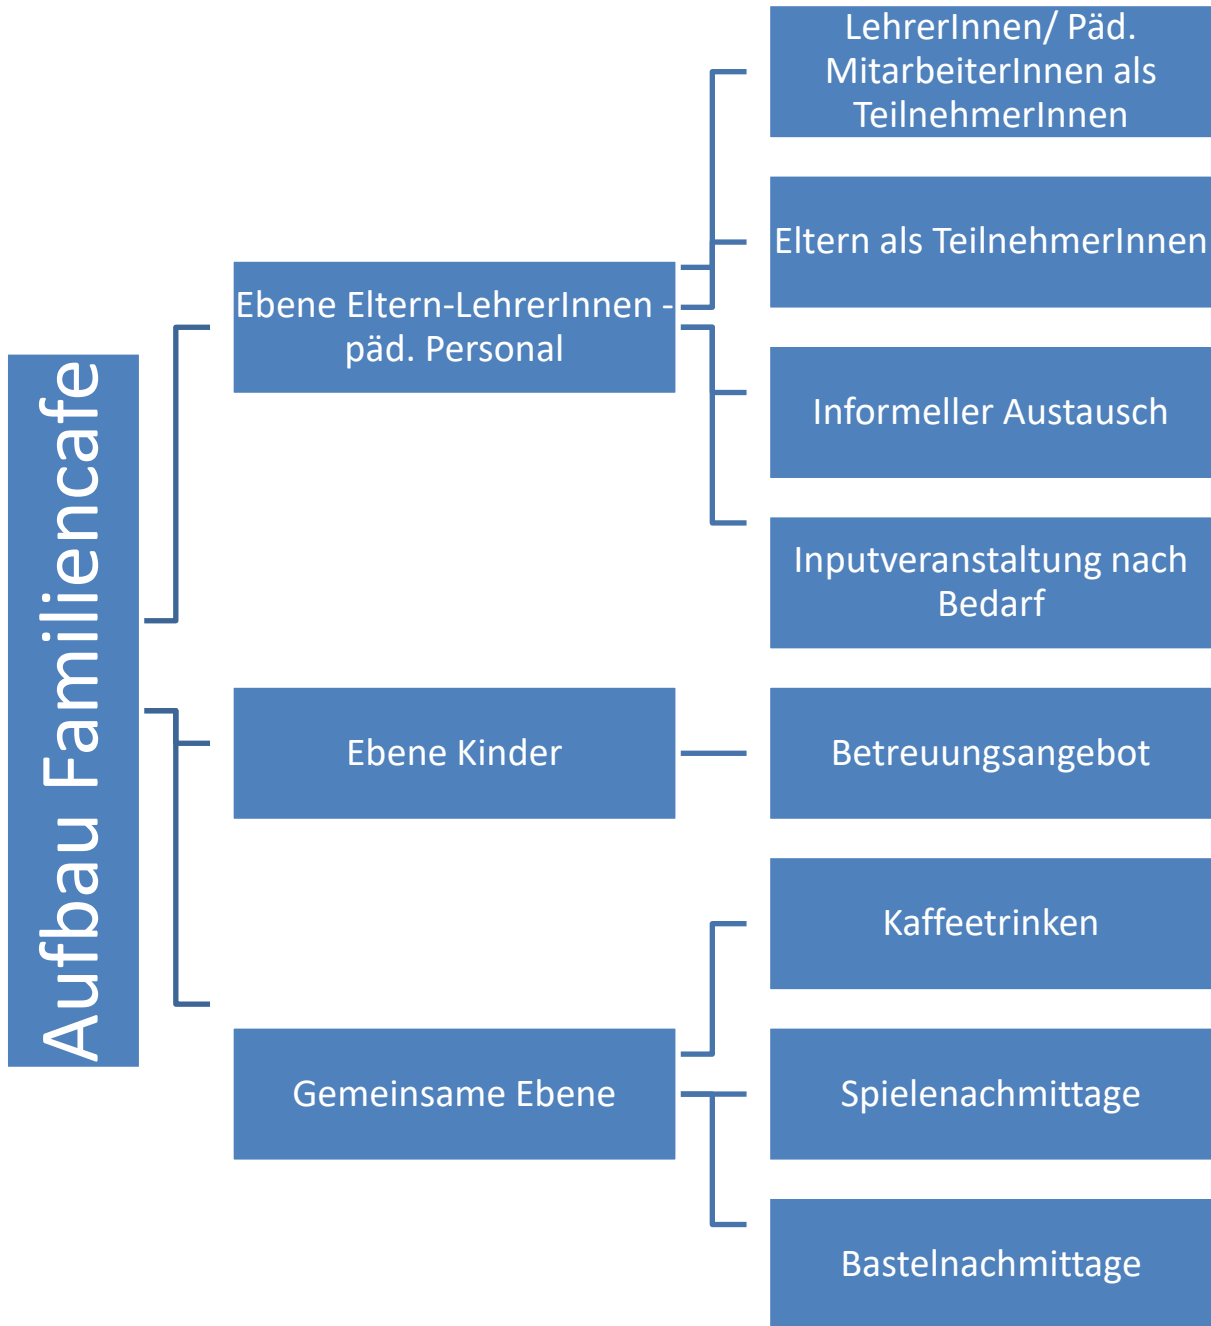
Aufbau Familiencafe

Ebene Eltern-LehrerInnen - päd. Personal

LehrerInnen/ Päd. MitarbeiterInnen als TeilnehmerInnen

Eltern als TeilnehmerInnen

Informeller Austausch

Inputveranstaltung nach Bedarf

Ebene Kinder

Betreuungsangebot

Gemeinsame Ebene

Kaffeetrinken

Spielenachmittage

Bastelnachmittage